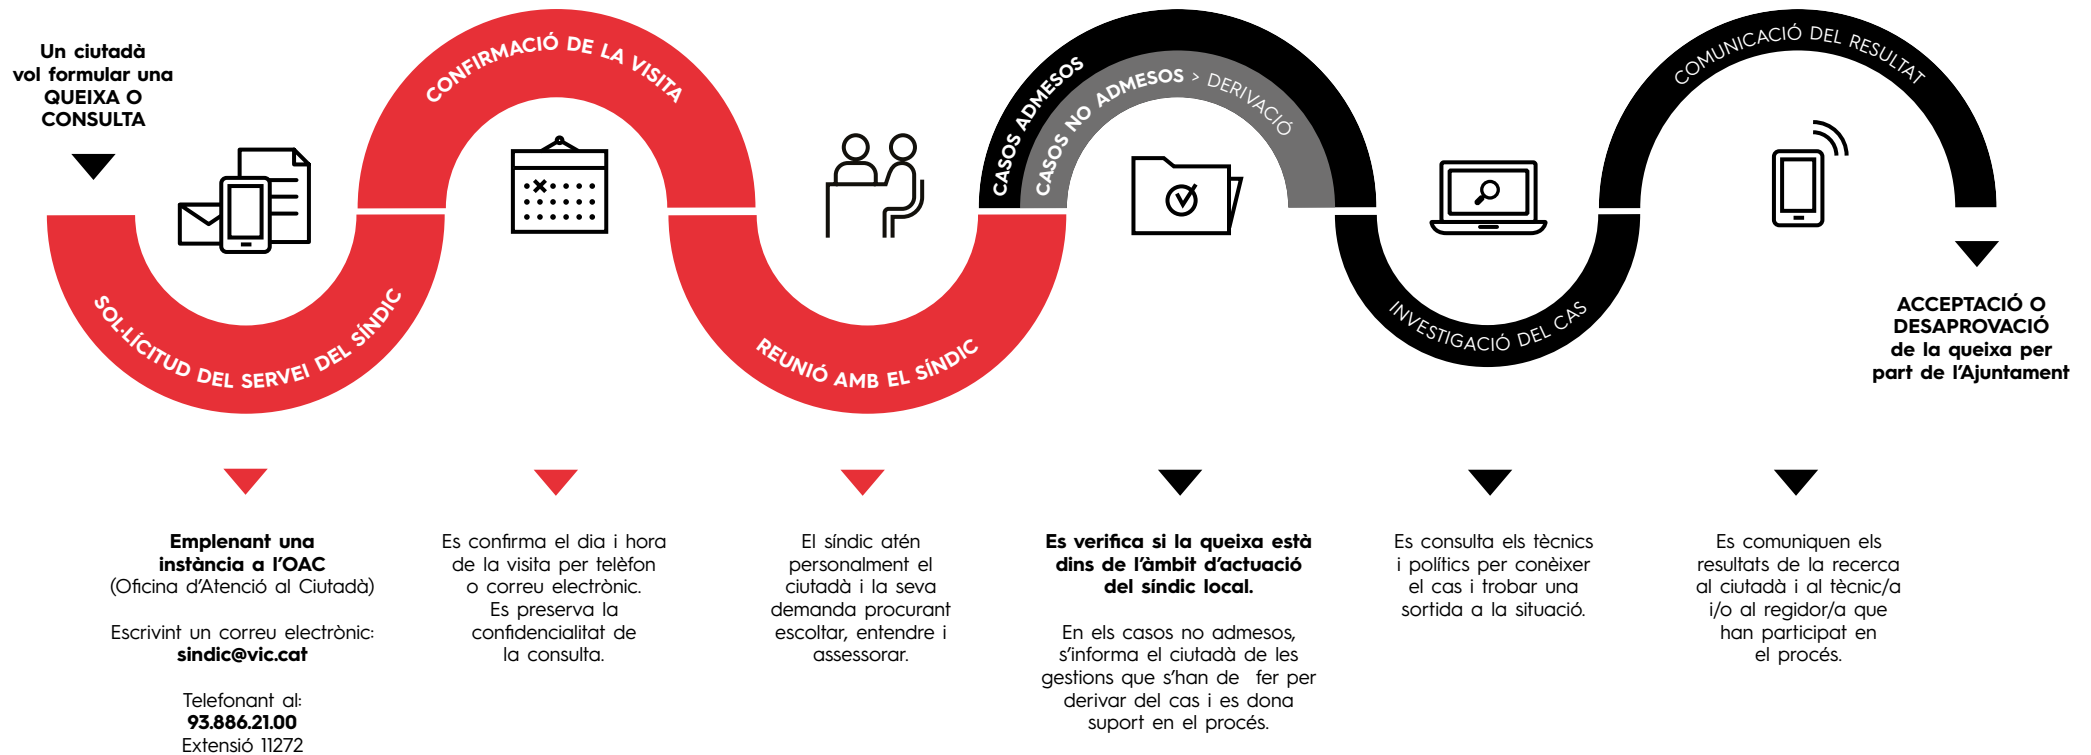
Un ciutadà vol formular una QUEIXA O CONSULTA

SOL·LICITUD DEL SERVEI DEL SÍNDIC

CONFIRMACIÓ DE LA VISITA

REUNIÓ AMB EL SÍNDIC

CASOS ADMESOS

CASOS NO ADMESOS > DERIVACIÓ

INVESTIGACIÓ DEL CAS

COMUNICACIÓ DEL RESULTAT

ACCEPTACIÓ O DESAPROVACIÓ de la queixa per part de l'Ajuntament

Emplenant una instància a l'OAC (Oficina d'Atenció al Ciutadà)

Escrivint un correu electrònic: sindic@vic.cat

Telefonant al: 93.886.21.00 Extensió 11272

Es confirma el dia i hora de la visita per telèfon o correu electrònic. Es preserva la confidencialitat de la consulta.

El síndic atén personalment el ciutadà i la seva demanda procurant escoltar, entendre i assessorar.

Es verifica si la queixa està dins de l'àmbit d'actuació del síndic local.

En els casos no admesos, s'informa el ciutadà de les gestions que s'han de fer per derivar del cas i es dona suport en el procés.

Es consulta els tècnics i polítics per conèixer el cas i trobar una sortida a la situació.

Es comuniquen els resultats de la recerca al ciutadà i al tècnic/a i/o al regidor/a que han participat en el procés.